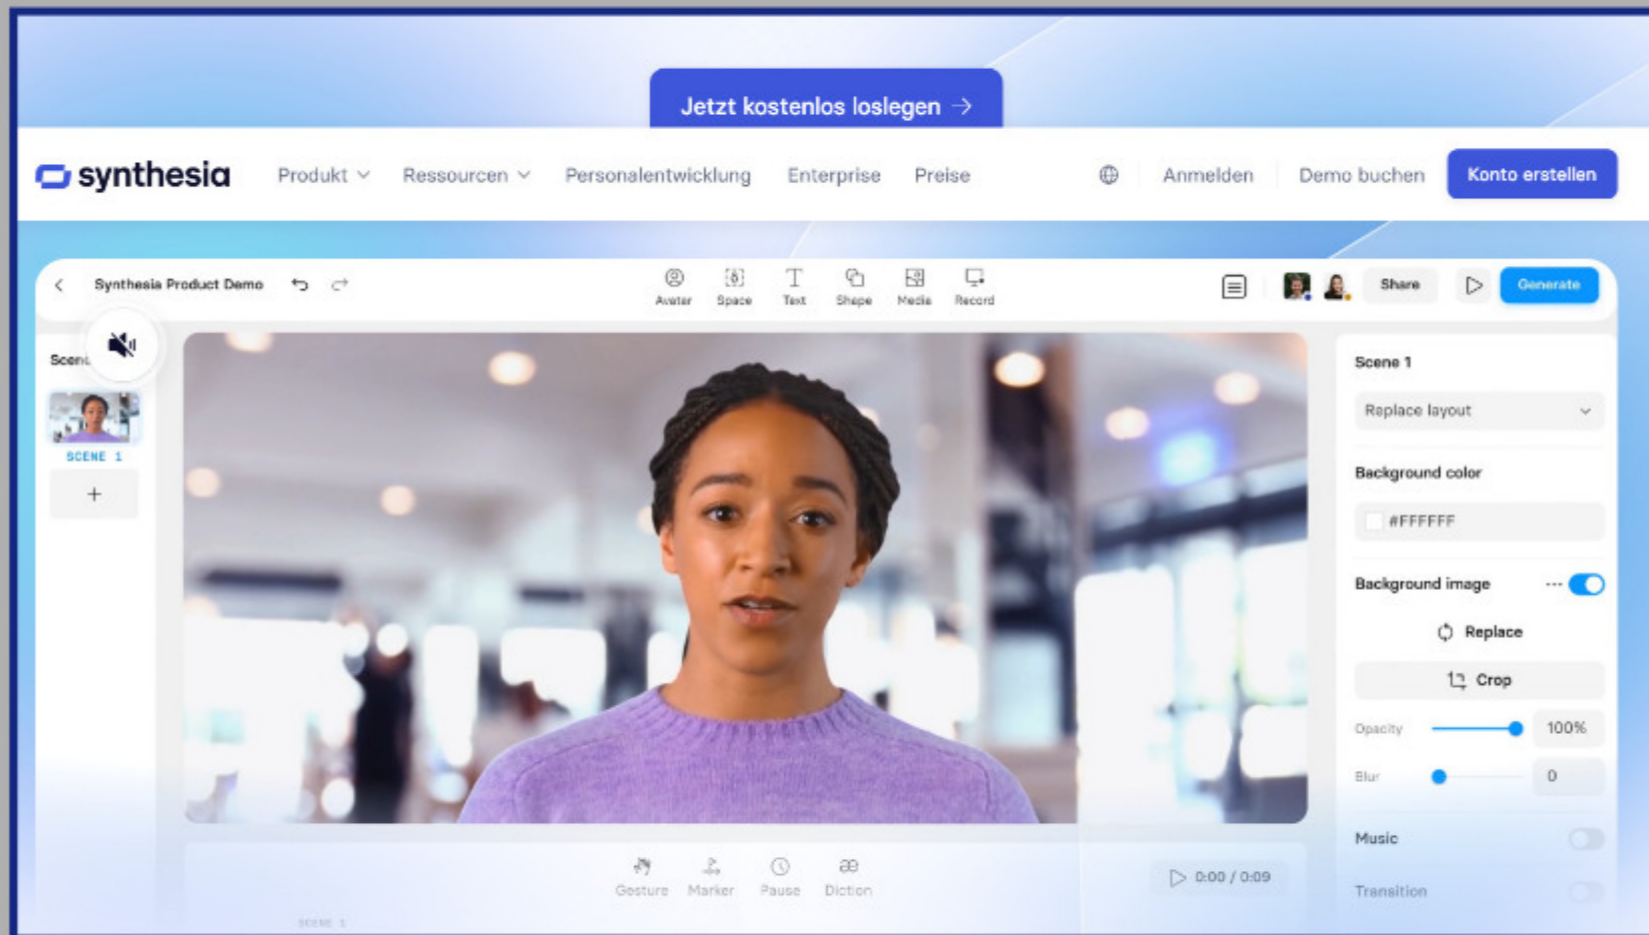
Jetzt kostenlos loslegen →

synthesia Produkt Ressourcen Personalentwicklung Enterprise Preise Anmelden Demo buchen Konto erstellen

Synthesia Product Demo

Avatar Space Text Shape Media Record

Share Generate

Scene

SCENE 1

+

Scene 1

Replace layout

Background color

#FFFFFF

Background image

Replace

Crop

Opacity 100%

Blur 0

Music

Transition

Gesture Marker Pause Diction

0:00 / 0:09